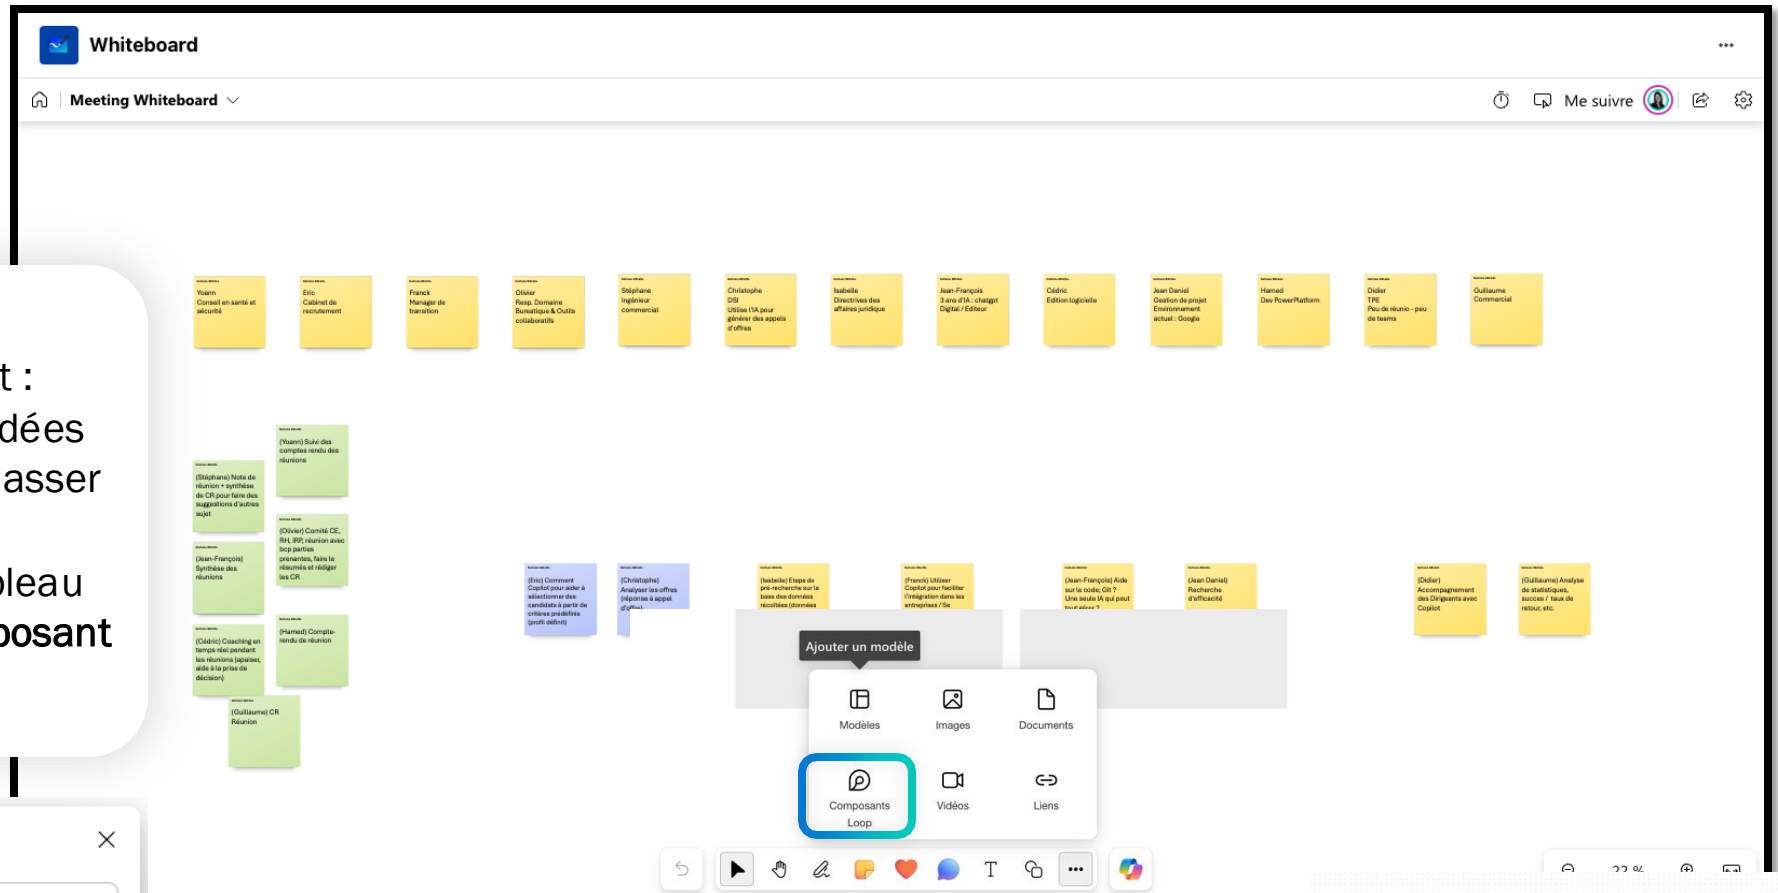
Whiteboard

Meeting Whiteboard

Me suivre

t :
dées
asser

bleau
posant

Yoann
Conseil en santé et sécurité

Eric
Cabinet de recrutement

Franck
Manager de transition

Olivier
Resp. Domaine Bureautique & Outils collaboratifs

Stéphane
Ingénieur commercial

Christophe
DSI
Utilise l'IA pour générer des appels d'offres

Isabelle
Directrives des affaires juridique

Jean-François
3 ans d'IA : chatgpt
Digital / Editeur

Cédric
Edition logicielle

Jean Daniel
Gestion de projet
Environnement actuel : Google

Hamed
Dev PowerPlatform

Didier
TPE
Peu de réunio - peu de teams

Guillaume
Commercial

(Yoann) Suivi des comptes rendu des réunions

(Stéphane) Note de réunion + synthèse de CR pour faire des suggestions d'autres sujet

(Olivier) Comité CE, RH, IRP, réunion avec bcp parties prenantes, faire le résumés et rédiger les CR

(Jean-François) Synthèse des réunions

(Cédric) Coaching en temps réel pendant les réunions (apaiser, aide à la prise de décision)

(Hamed) Compte-rendu de réunion

(Guillaume) CR Réunion

(Eric) Comment Copilot pour aider à sélectionner des candidats à partir de critères prédéfinis (profil défini)

(Christophe) Analyser les offres (réponse à appel d'offre)

(Isabelle) Etape de pré-recherche sur la base des données récoltées (données

(Franck) Utiliser Copilot pour faciliter l'intégration dans les entreprises / Se

(Jean-François) Aide sur le code; Git ? Une seule IA qui peut tout gérer ?

(Jean Daniel) Recherche d'efficacité

(Didier) Accompagnement des Dirigeants avec Copilot

(Guillaume) Analyse de statistiques, succes / taux de retour, etc.

Ajouter un modèle

Modèles
Images
Documents
Composants Loop
Vidéos
Liens

T

33 %